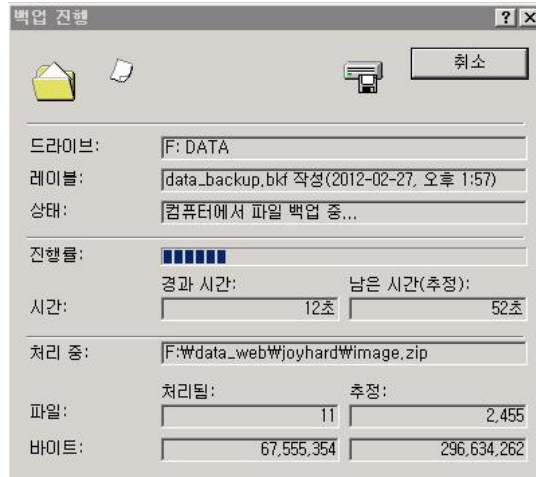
백업 진행

?
X

취소

드라이브: F: DATA

레이블: data_backup.bkf 작성(2012-02-27, 오후 1:57)

상태: 컴퓨터에서 파일 백업 중...

진행률:

시간:
경과 시간: 12초
남은 시간(추정): 52초

처리 중: F:₩data_web₩joyhard₩image.zip

처리됨:
추정:

파일: 11 2,455

바이트: 67,555,354 296,634,262